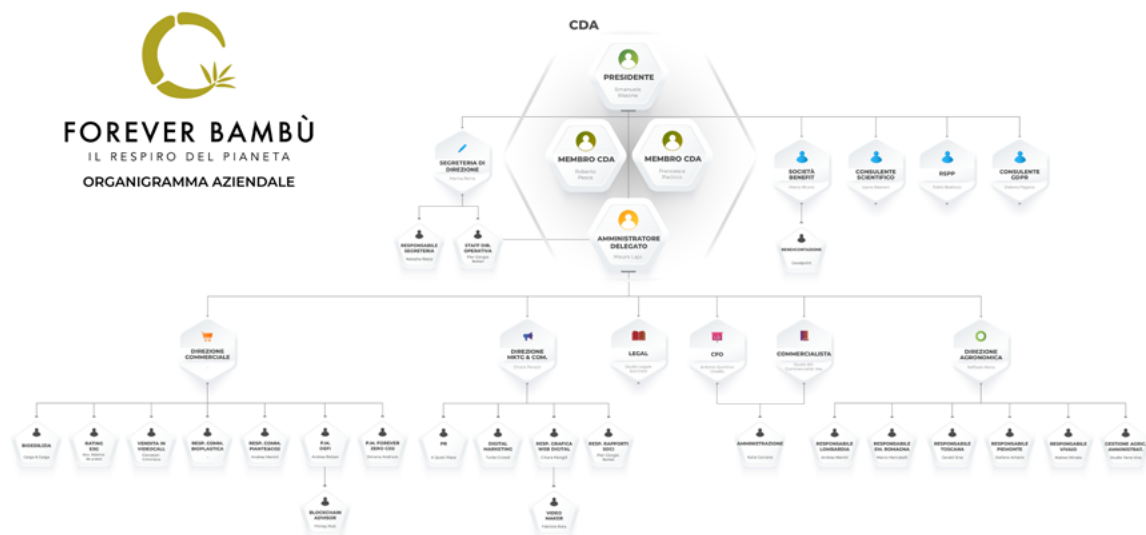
FOREVER BAMBÙ
IL RESPIRO DEL PIANETA
ORGANIGRAMMA AZIENDALE

CDA

PRESIDENTE
Emanuele Wazone

MEMBRO CDA
Roberto Pesce

MEMBRO CDA
Francesca Pacifico

AMMINISTRATORE DELEGATO
Mauro Lajo

SEGRETERIA DI DIREZIONE
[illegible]

RESPONSABILE SEGRETERIA
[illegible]

STAFF DIR. OPERATIVA
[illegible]

SOCIETÀ BENEFIT
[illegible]

RENDICONTAZIONE
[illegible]

CONSULENTE SCIENTIFICO
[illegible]

RSPP
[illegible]

CONSULENTE GDPR
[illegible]

DIREZIONE COMMERCIALE

BIOEDILIZIA
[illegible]

RATING ESG
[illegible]

VENDITA IN VIDEOCALL
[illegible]

RESP. COMM. BIOPLASTICA
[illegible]

RESP. COMM. PIANTEBOSS
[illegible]

P.M. OSTI
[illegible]

P.M. FOREVER ZERO CO2
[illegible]

BLOCKCHAIN ADVISOR
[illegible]

DIREZIONE MKTG & COM.
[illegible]

PR
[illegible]

DIGITAL MARKETING
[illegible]

RESP. GRAFICA WEB DIGITAL
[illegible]

RESP. RAPPORTI SOCI
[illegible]

VIDEO MAKER
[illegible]

LEGAL
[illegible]

CFO
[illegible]

COMMERCIALISTA
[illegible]

AMMINISTRAZIONE
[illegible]

DIREZIONE AGRONOMICA
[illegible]

RESPONSABILE LOMBARDIA
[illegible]

RESPONSABILE EM. ROMAGNA
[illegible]

RESPONSABILE TOSCANA
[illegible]

RESPONSABILE PIEMONTE
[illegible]

RESPONSABILE VIVAIO
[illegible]

GESTIONE AGRIC. AMMINISTRAT.
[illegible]